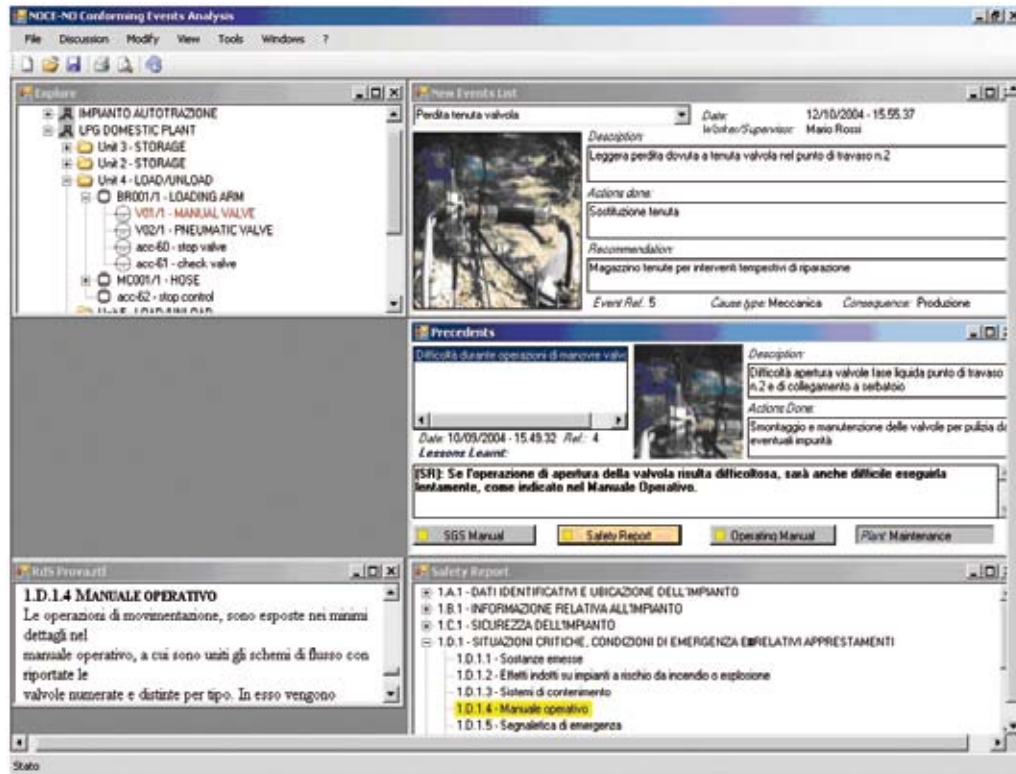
NOCE-NO Conforming Events Analysis

File Discussion Modify View Tools Windows ?

Explore

IMPIANTO AUTOTRAZIONE
LPG DOMESTIC PLANT
Unit 3 - STORAGE
Unit 2 - STORAGE
Unit 4 - LOAD/UNLOAD
BR001/1 - LOADING ARM
V01/1 - MANUAL VALVE
V02/1 - PNEUMATIC VALVE
acc-60 - stop valve
acc-61 - check valve
MC001/1 - HOSE
acc-62 - stop control
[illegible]

New Events List

Perdita tenuta valvola

Date: 12/10/2004 - 15.55.37
Worker/Supervisor: Mario Rossi

Description:
Leggera perdita dovuta a tenuta valvola nel punto di travaso n.2

Actions done:
Sostituzione tenuta

Recommendation:
Magazzino tenute per interventi tempestivi di riparazione

Event Ref. 5 Cause type: Meccanica Consequence: Produzione

Precedents

Difficoltà durante operazioni di manovre valv

Date: 10/09/2004 - 15.49.32 Ref.: 4
Lessons Learnt:

Description:
Difficoltà apertura valvole fase liquida punto di travaso n.2 e di collegamento a serbatoio

Actions Done:
Smontaggio e manutenzione delle valvole per pulizia da eventuali impurità

[SR]: Se l'operazione di apertura della valvola risulta difficoltosa, sarà anche difficile eseguirla lentamente, come indicato nel Manuale Operativo.

SGS Manual Safety Report Operating Manual Plant Maintenance

RdS Prova.rtf

1.D.1.4 MANUALE OPERATIVO
Le operazioni di movimentazione, sono esposte nei minimi dettagli nel manuale operativo, a cui sono uniti gli schemi di flusso con riportate le valvole numerate e distinte per tipo. In esso vengono

Safety Report

1.A.1 - DATI IDENTIFICATIVI E UBICAZIONE DELL'IMPIANTO
1.B.1 - INFORMAZIONE RELATIVA ALL'IMPIANTO
1.C.1 - SICUREZZA DELL'IMPIANTO
1.D.1 - SITUAZIONI CRITICHE, CONDIZIONI DI EMERGENZA E RELATIVI APPRESTAMENTI
1.D.1.1 - Sostanze emesse
1.D.1.2 - Effetti indotti su impianti a rischio da incendio o esplosione
1.D.1.3 - Sistemi di contenimento
1.D.1.4 - Manuale operativo
1.D.1.5 - Segnaletica di emergenza

Stato